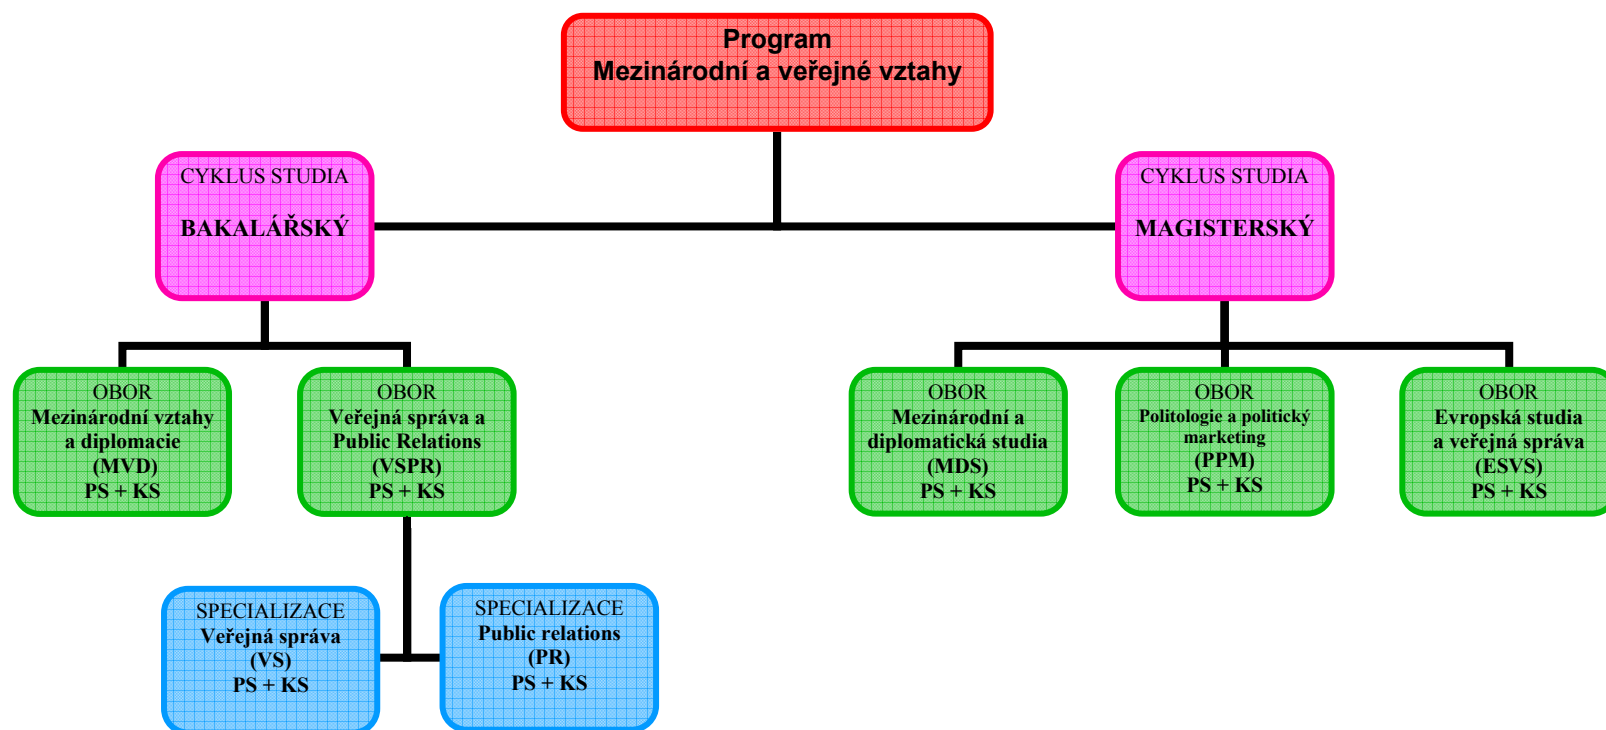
Program
Mezinárodní a veřejné vztahy

CYKLUS STUDIA
BAKALÁŘSKÝ

CYKLUS STUDIA
MAGISTERSKÝ

OBOR
Mezinárodní vztahy a diplomacie
(MVD)
PS + KS

OBOR
Veřejná správa a Public Relations
(VSPR)
PS + KS

OBOR
Mezinárodní a diplomatická studia
(MDS)
PS + KS

OBOR
Politologie a politický marketing
(PPM)
PS + KS

OBOR
Evropská studia a veřejná správa
(ESVS)
PS + KS

SPECIALIZACE
Veřejná správa
(VS)
PS + KS

SPECIALIZACE
Public relations
(PR)
PS + KS